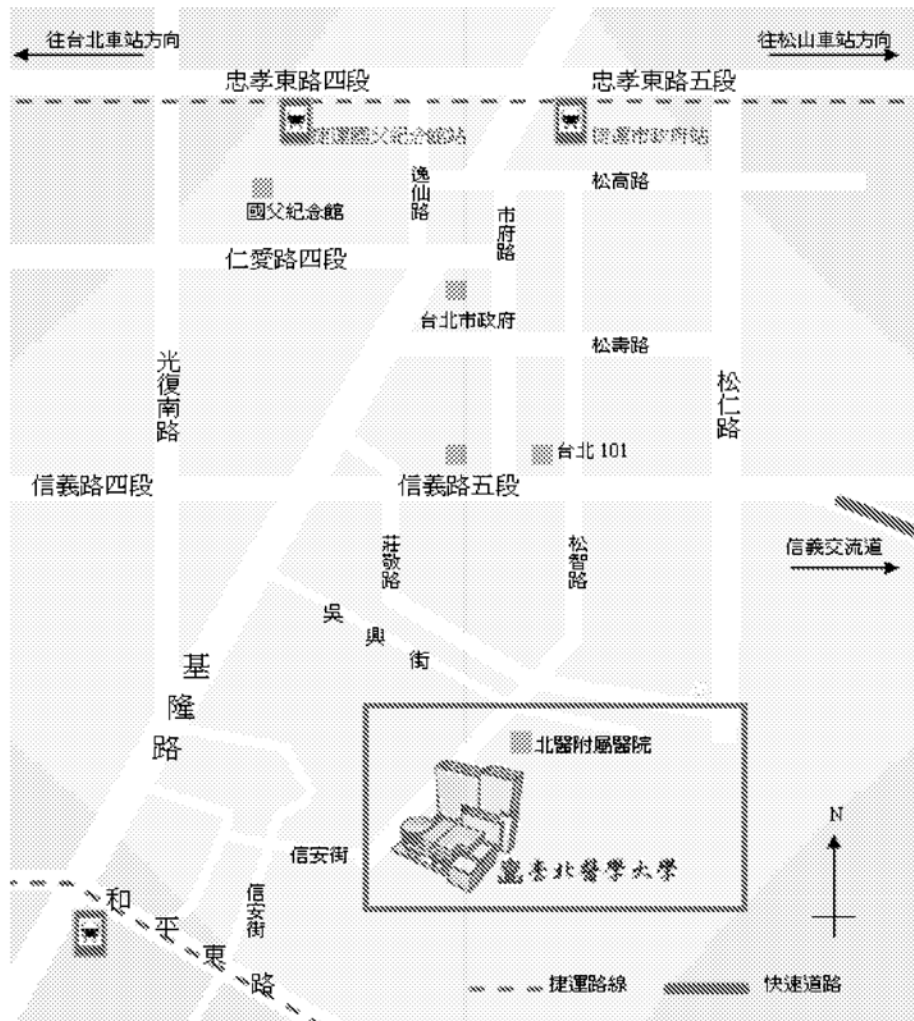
往台北車站方向

往松山車站方向

忠孝東路四段

忠孝東路五段

捷運國父紀念館站

捷運市政府站

逸仙路

市府路

松高路

國父紀念館

仁愛路四段

台北市政府

松壽路

光復南路

松仁路

台北 101

信義路四段

信義路五段

莊敬路

松智路

信義交流道

吳興街

基隆路

北醫附屬醫院

臺北醫學大學

N

信安街

信安街

和平東路

捷運路線

快速道路